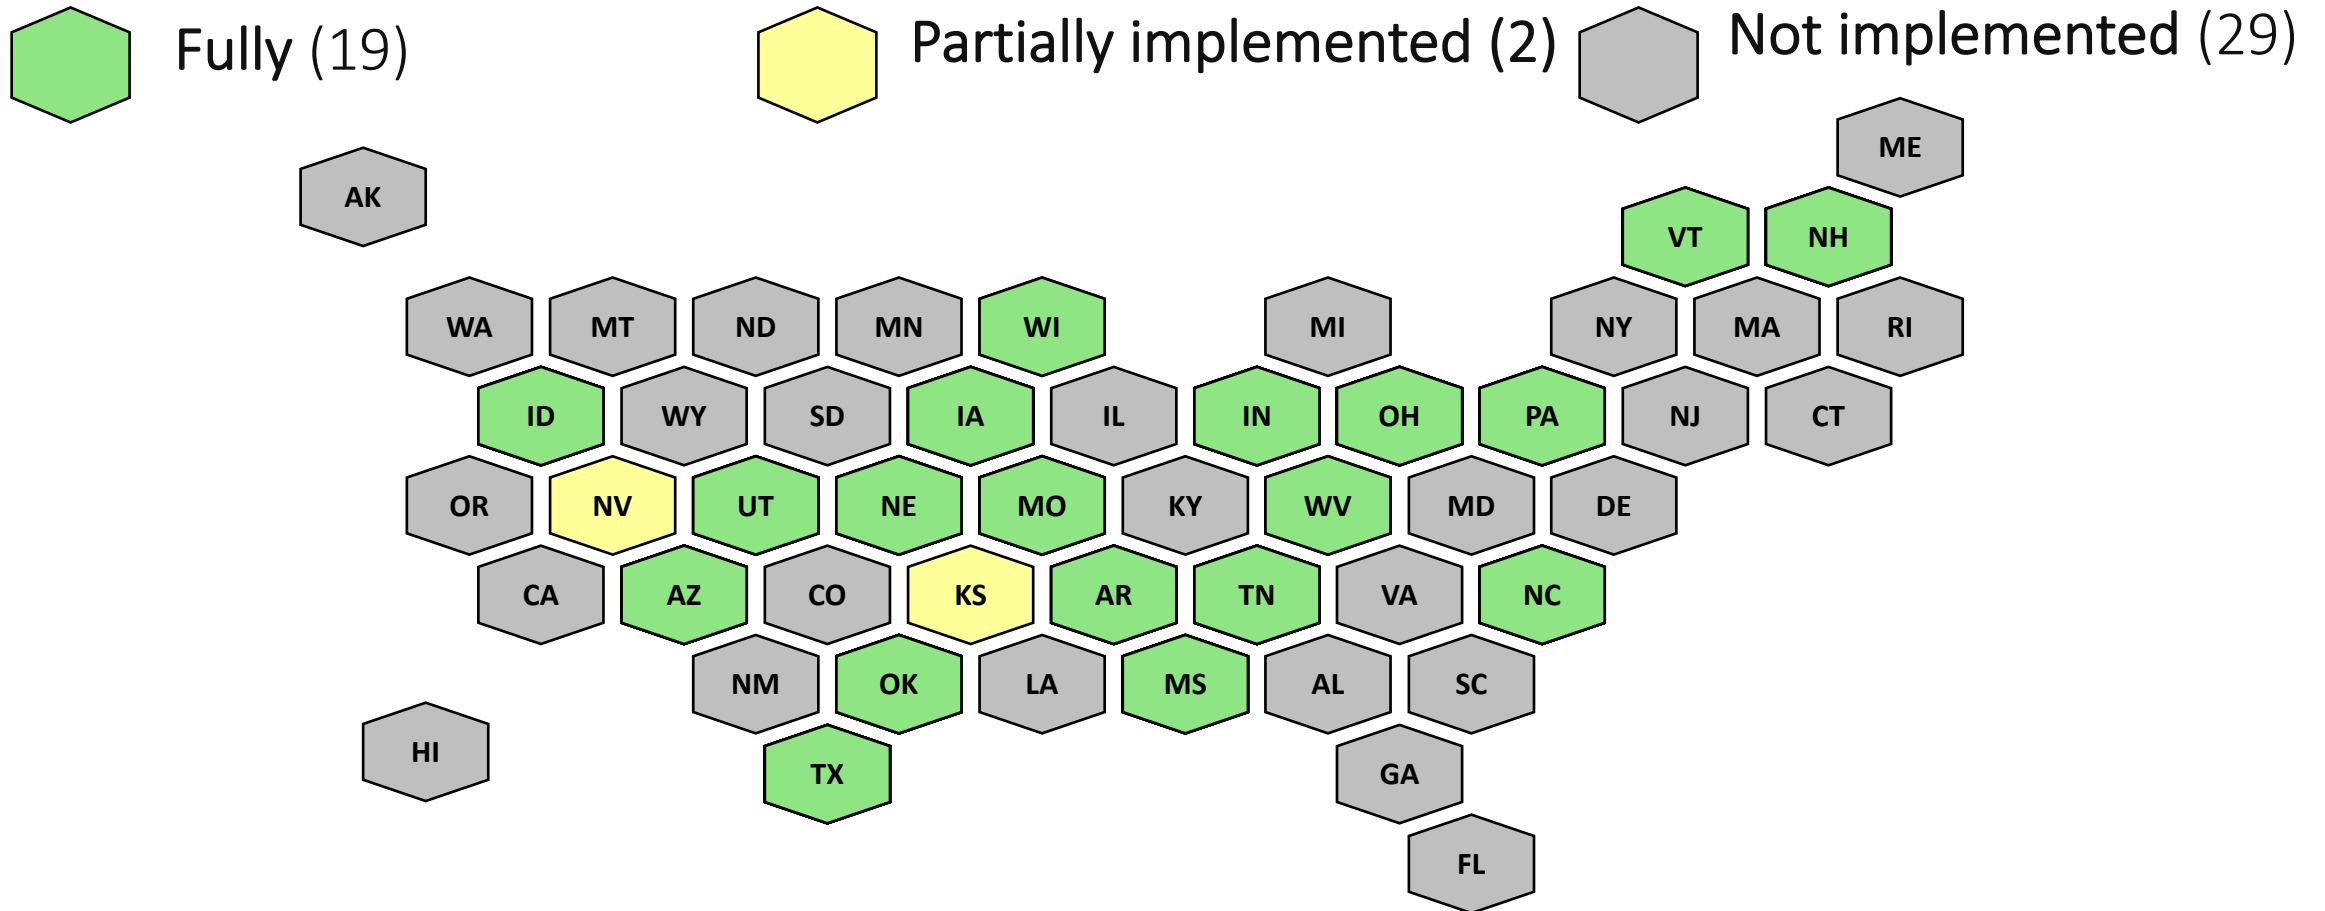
Fully (19)

Partially implemented (2)

Not implemented (29)

ME

AK

VT NH

WA MT ND MN WI MI NY MA RI

ID WY SD IA IL IN OH PA NJ CT

OR NV UT NE MO KY WV MD DE

CA AZ CO KS AR TN VA NC

NM OK LA MS AL SC

HI

TX

GA

FL